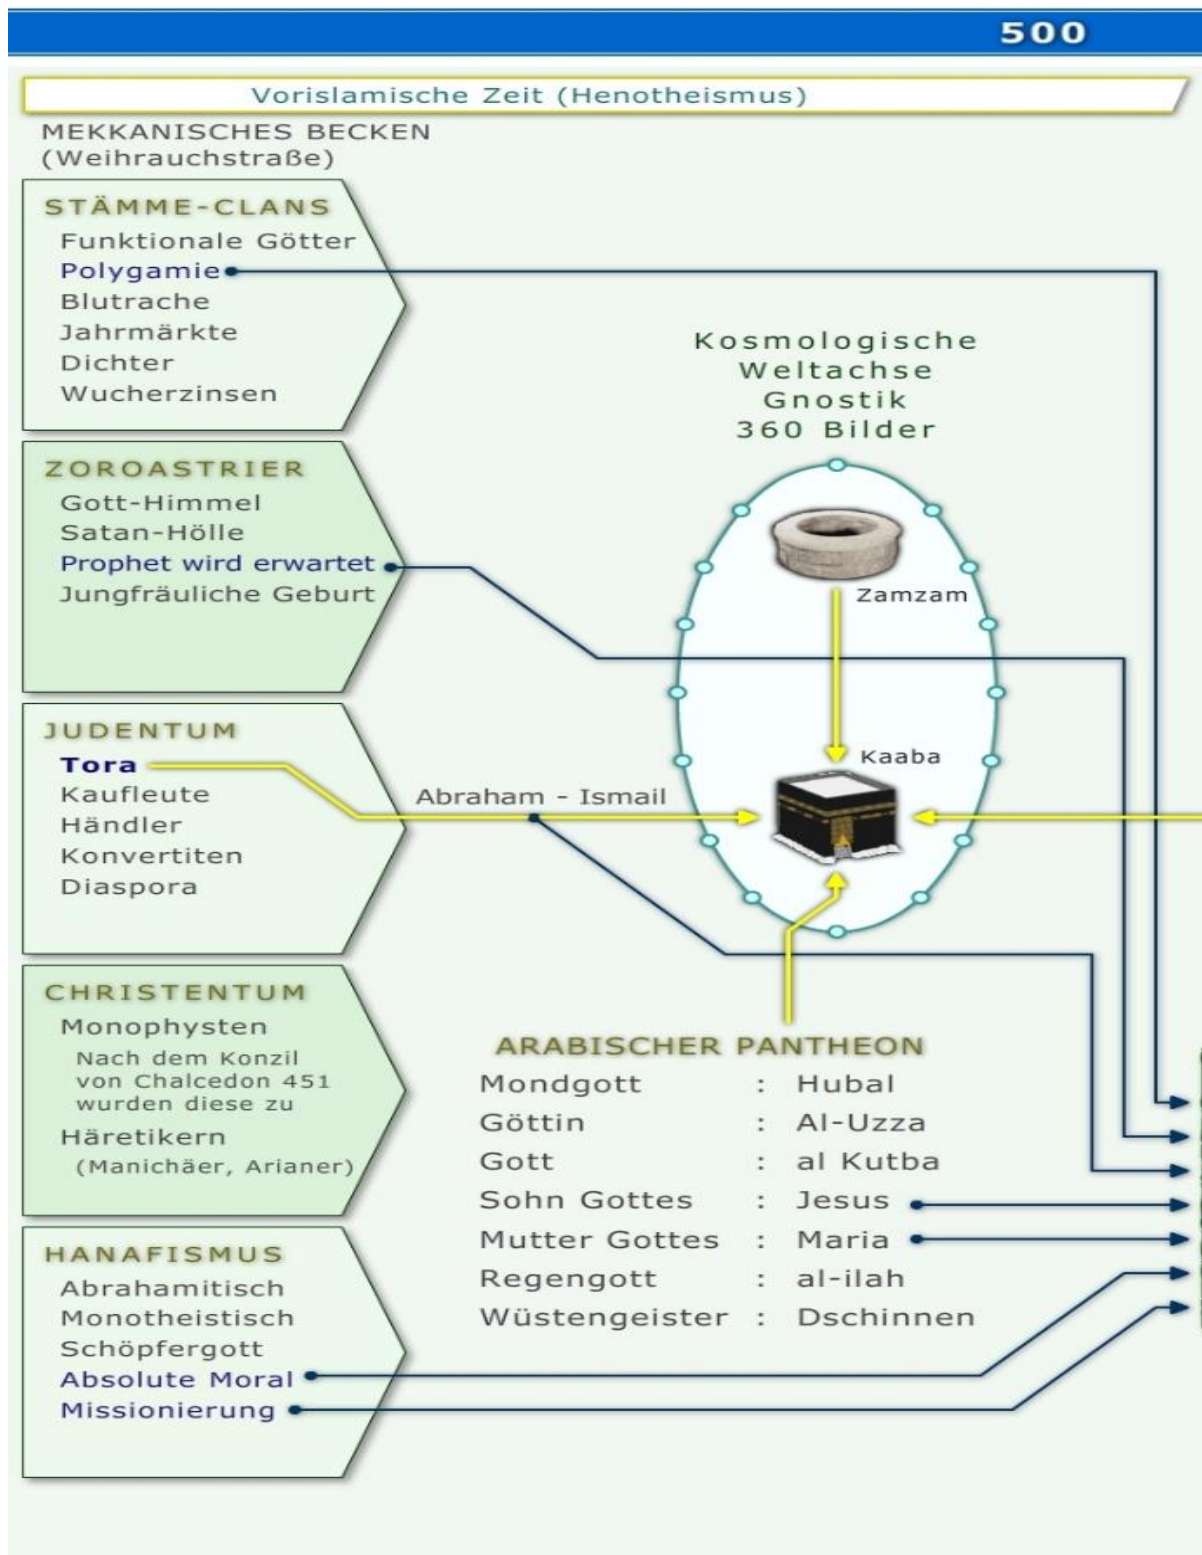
500

Vorislamische Zeit (Henotheismus)

MEKKANISCHES BECKEN
(Weihrauchstraße)

STÄMME-CLANS
Funktionale Götter
Polygamie
Blutrache
Jahrmärkte
Dichter
Wucherzinsen

Kosmologische
Weltachse
Gnostik
360 Bilder

ZOROASTRIER
Gott-Himmel
Satan-Hölle
Prophet wird erwartet
Jungfräuliche Geburt

Zamzam

JUDENTUM
Tora
Kaufleute
Händler
Konvertiten
Diaspora

Kaaba

Abraham - Ismail

CHRISTENTUM
Monophysten
Nach dem Konzil von Chalcedon 451 wurden diese zu
Häretikern
(Manichäer, Arianer)

ARABISCHER PANTHEON

| | | |
|---|---|---|
| Mondgott | : | Hubal |
| Göttin | : | Al-Uzza |
| Gott | : | al Kutba |
| Sohn Gottes | : | Jesus |
| Mutter Gottes | : | Maria |
| Regengott | : | al-ilah |
| Wüstengeister | : | Dschinnen |

HANAFISMUS
Abrahamitisch
Monotheistisch
Schöpfergott
Absolute Moral
Missionierung